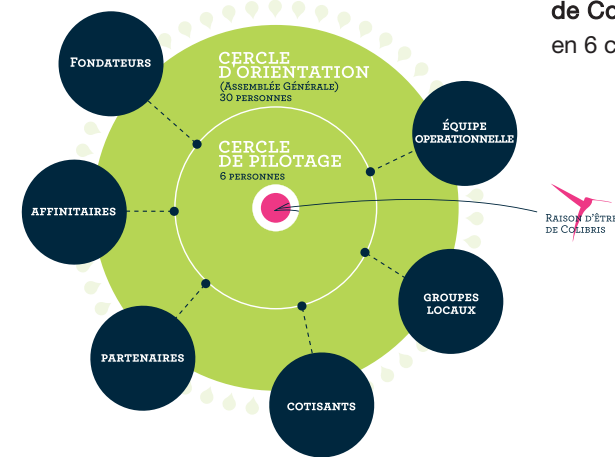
de Co
en 6 c

Fondateurs

Cercle d'orientation
(Assemblée Générale)
30 personnes

Cercle de pilotage
6 personnes

Équipe operationnelle

Affinitaires

Raison d'être de Colibris

Groupes locaux

Partenaires

Cotisants